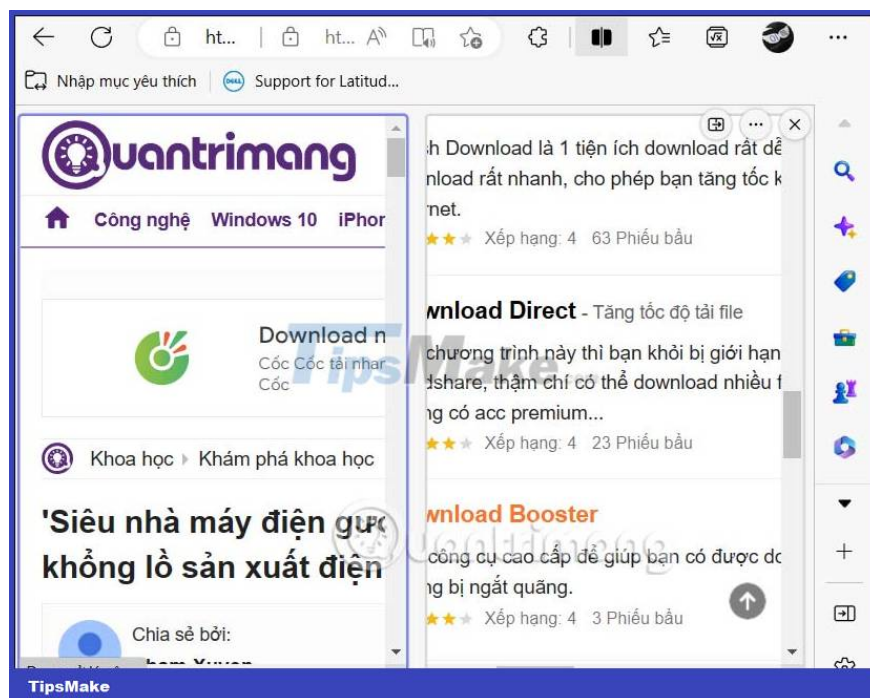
ht... | ht... A

Nhập mục yêu thích | Support for Latitud...

Quantrimang

Công nghệ Windows 10 iPhor

Download n
Cốc Cốc tải nhar
Cốc

Khoa học › Khám phá khoa học

'Siêu nhà máy điện gư
khổng lồ sản xuất điện

Chia sẻ bởi:
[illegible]

h Download là 1 tiện ích download rất dễ
nload rất nhanh, cho phép bạn tăng tốc k
rnet.
Xếp hạng: 4 63 Phiếu bầu

wnload Direct - Tăng tốc độ tải file
chương trình này thì bạn khỏi bị giới hạn
dshare, thậm chí có thể download nhiều f
ng có acc premium...
Xếp hạng: 4 23 Phiếu bầu

wnload Booster
công cụ cao cấp để giúp bạn có được do
ng bị ngắt quãng.
Xếp hạng: 4 3 Phiếu bầu

TipsMake